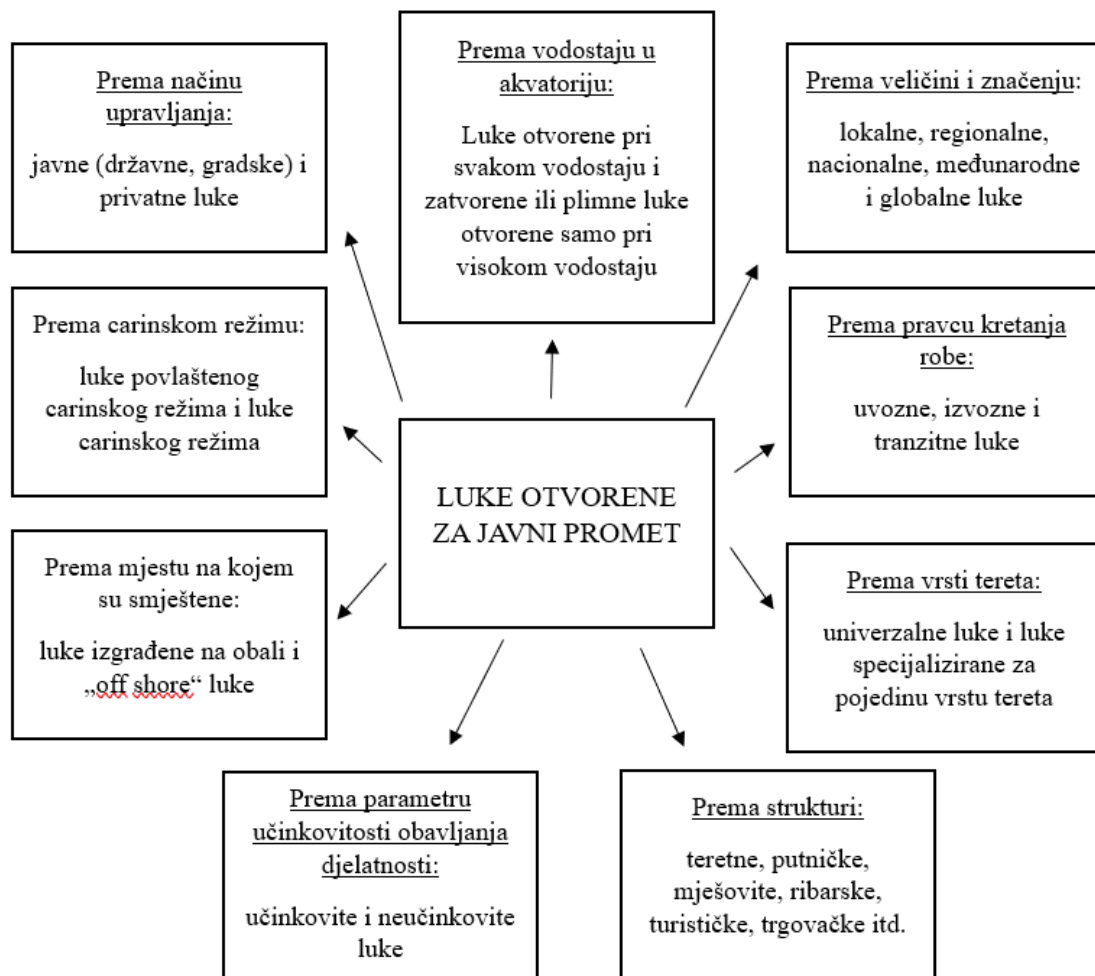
Prema načinu upravljanja:

javne (državne, gradske) i privatne luke

Prema vodostaju u akvatoriju:

Luke otvorene pri svakom vodostaju i zatvorene ili plimne luke otvorene samo pri visokom vodostaju

Prema veličini i značenju:

lokalne, regionalne, nacionalne, međunarodne i globalne luke

Prema carinskom režimu:

luke povlaštenog carinskog režima i luke carinskog režima

LUKE OTVORENE ZA JAVNI PROMET

Prema pravcu kretanja robe:

uvozne, izvozne i tranzitne luke

Prema mjestu na kojem su smještene:

luke izgrađene na obali i „off shore" luke

Prema vrsti tereta:

univerzalne luke i luke specijalizirane za pojedinu vrstu tereta

Prema parametru učinkovitosti obavljanja djelatnosti:

učinkovite i neučinkovite luke

Prema strukturi:

teretne, putničke, mješovite, ribarske, turističke, trgovačke itd.